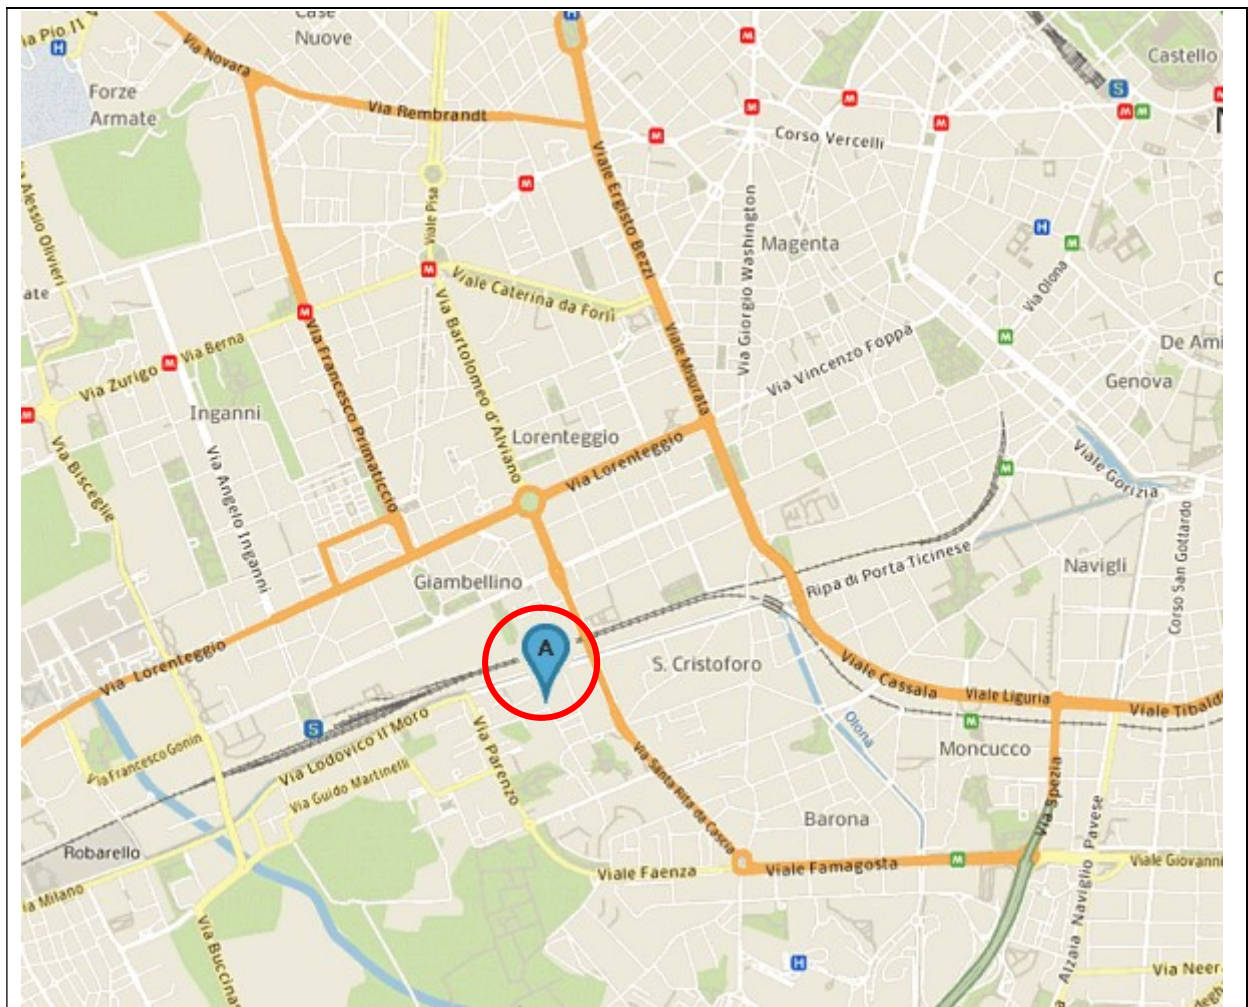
Case Nuove

Via Pio II

Forze Armate

Via Novara

Via Rembrandt

Castello

Corso Vercelli

Viale Ergisto Bezzi

Via Alessio Olivieri

Viale Pisa

Magenta

Via Giorgio Washington

Viale Caterina da Forlì

Via Olona

Via Francesco Primaticcio

Via Bartolomeo d'Alviano

Viale Misurata

Via Vincenzo Foppa

De Ami

Via Zurigo

Via Berna

Genova

Inganni

Lorenteggio

Via Bisceglie

Via Angelo Inganni

Via Lorenteggio

Viale Gorizia

Navigli

Ripa di Porta Ticinese

Corso San Gottardo

Giambellino

A

S. Cristoforo

Via Lorenteggio

Viale Cassala

Viale Liguria

Viale Tibaldi

Olona

Via Francesco Gonin

Via Lodovico il Moro

Via Parenzo

Moncucco

Via Guido Martinelli

Via Santa Rita da Cascia

Via Spezia

Barona

Robarello

Via Pavese

Viale Faenza

Viale Famagosta

Viale Giovanni

Via Milano

Via Buccinasco

Alzaia Naviglio Pavese

Via Neera